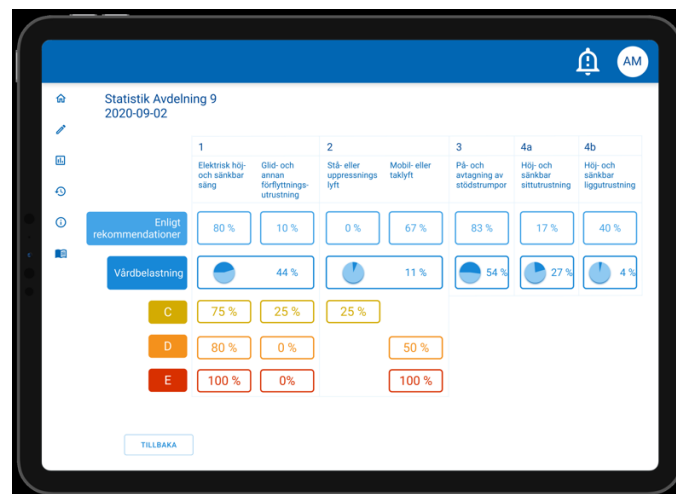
AM

Statistik Avdelning 9
2020-09-02

| | 1 | | 2 | | 3 | 4a | 4b |
|---|---|---|---|---|---|---|---|
| | Elektrisk höj- och sänkbar säng | Glid- och annan förflyttnings-utrustning | Stå- eller uppressnings lyft | Mobil- eller taklyft | På- och avtagning av stödstrumpor | Höj- och sänkbar sittutrustning | Höj- och sänkbar liggutrustning |
| Enligt rekommendationer | 80 % | 10 % | 0 % | 67 % | 83 % | 17 % | 40 % |
| Vårdbelastning | 44 % | | 11 % | | 54 % | 27 % | 4 % |
| C | 75 % | 25 % | 25 % | | | | |
| D | 80 % | 0 % | | 50 % | | | |
| E | 100 % | 0% | | 100 % | | | |

TILLBAKA